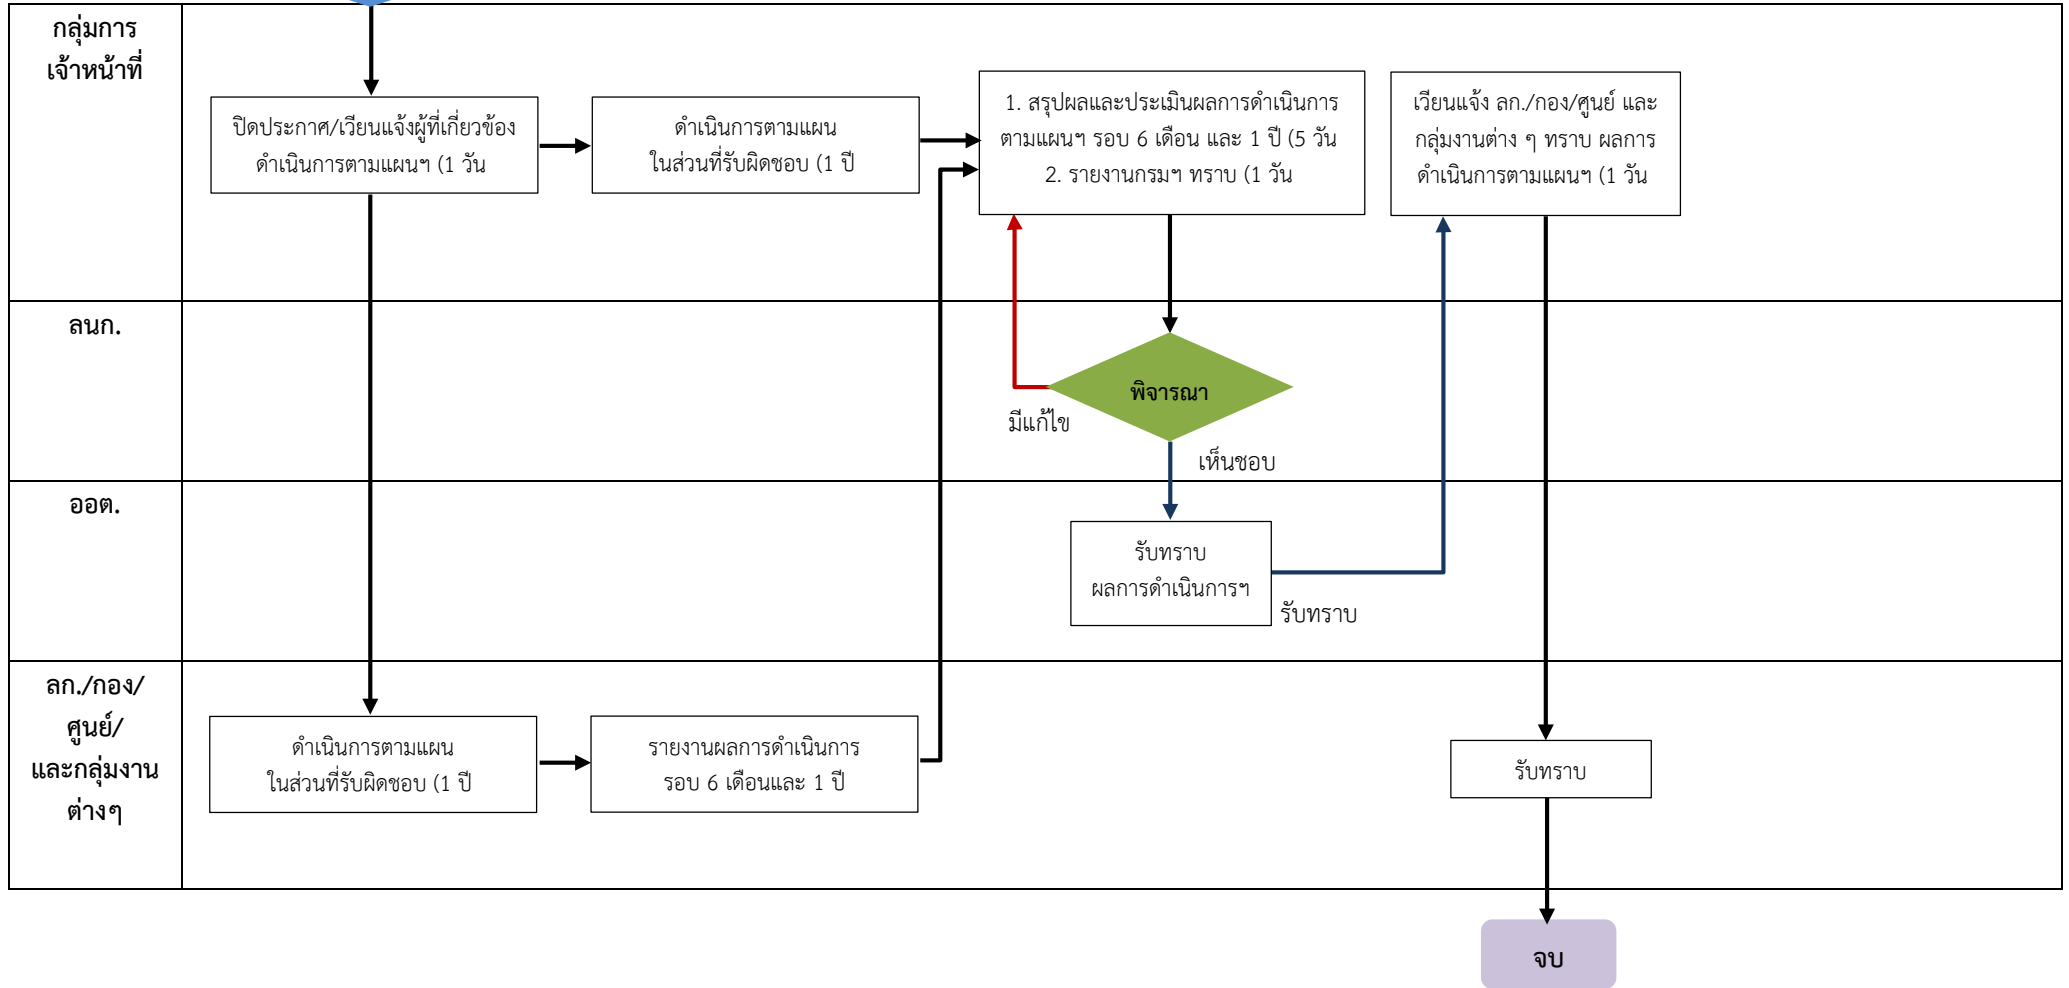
กลุ่มการเจ้าหน้าที่

ปิดประกาศ/เวียนแจ้งผู้ที่เกี่ยวข้อง ดำเนินการตามแผนฯ (1 วัน

ดำเนินการตามแผน ในส่วนที่รับผิดชอบ (1 ปี

1. สรุปผลและประเมินผลการดำเนินการตามแผนฯ รอบ 6 เดือน และ 1 ปี (5 วัน
2. รายงานกรมฯ ทราบ (1 วัน

เวียนแจ้ง ลก./กอง/ศูนย์ และกลุ่มงานต่าง ๆ ทราบ ผลการดำเนินการตามแผนฯ (1 วัน

ลนก.

พิจารณา

มีแก้ไข

เห็นชอบ

ออต.

รับทราบ ผลการดำเนินการฯ

รับทราบ

ลก./กอง/ศูนย์/และกลุ่มงานต่างๆ

ดำเนินการตามแผน ในส่วนที่รับผิดชอบ (1 ปี

รายงานผลการดำเนินการ รอบ 6 เดือนและ 1 ปี

รับทราบ

จบ